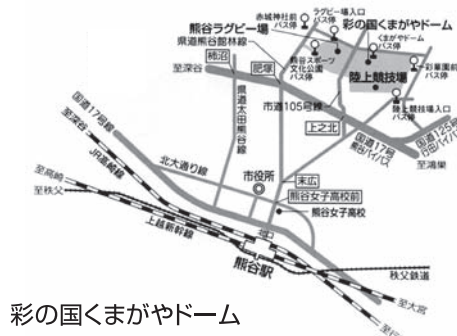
熊谷ラグビー場
県道熊谷館林線
赤城神社前バス停
ラグビー場入口バス停
彩の国くまがやドーム
くまがやドームバス停
熊谷スポーツ文化公園バス停
彩華園前バス停
陸上競技場
陸上競技場入口バス停
至深谷
柿沼
肥塚
県道太田熊谷線
市道105号線
上之北
国道17号熊谷バイパス
国道125号熊谷バイパス
至鴻巣
国道17号
至深谷
JR高崎線
北大通り線
市役所
末広
熊谷女子高校前
熊谷女子高校
至高崎
至秩父
上越新幹線
熊谷駅
秩父鉄道
至大宮
至東京
彩の国くまがやドーム